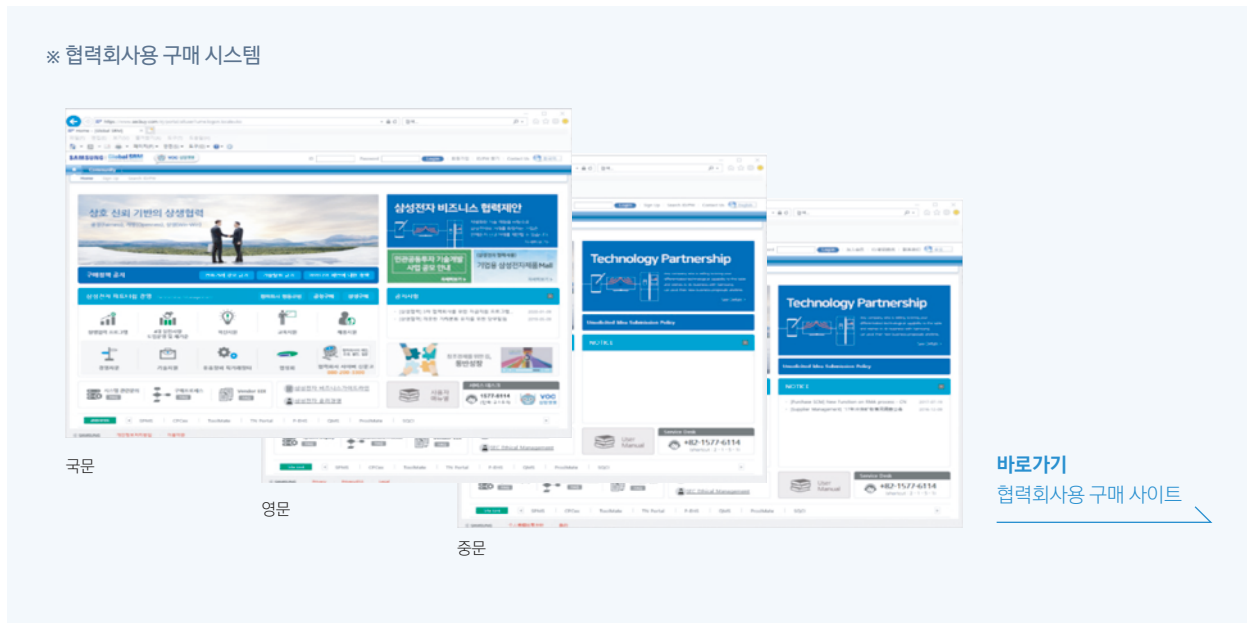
※ 협력회사용 구매 시스템

SAMSUNG Global

상호 신뢰 기반의 상생협력

삼성전자 비즈니스 협력제안

인권공동투자 기술개발 사업 공모 안내

기업용 삼성전자제품Mall

공지사항

Technology Partnership

Unsolicited Idea Submission Policy

NOTICE

User Manual

Service Desk

+82-1577-6114

Technology Partnership

Unsolicited Idea Submission Policy

NOTICE

User Manual

Service Desk

+82-1577-6114

국문

영문

중문

바로가기
협력회사용 구매 사이트